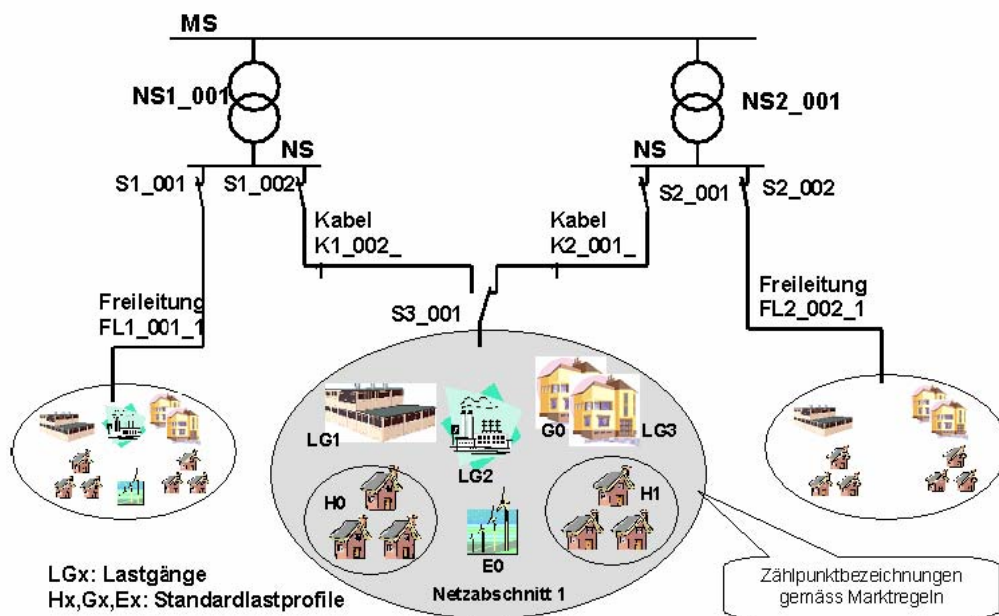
MS

NS1_001

NS2_001

NS

NS

S1_001

S1_002

S2_001

S2_002

Kabel
K1_002_

Kabel
K2_001_

Freileitung
FL1_001_1

S3_001

Freileitung
FL2_002_1

LG1

LG2

G0

LG3

H0

E0

H1

Netzabschnitt 1

LGx: Lastgänge
Hx,Gx,Ex: Standardlastprofile

Zählpunktbezeichnungen gemäss Marktregeln